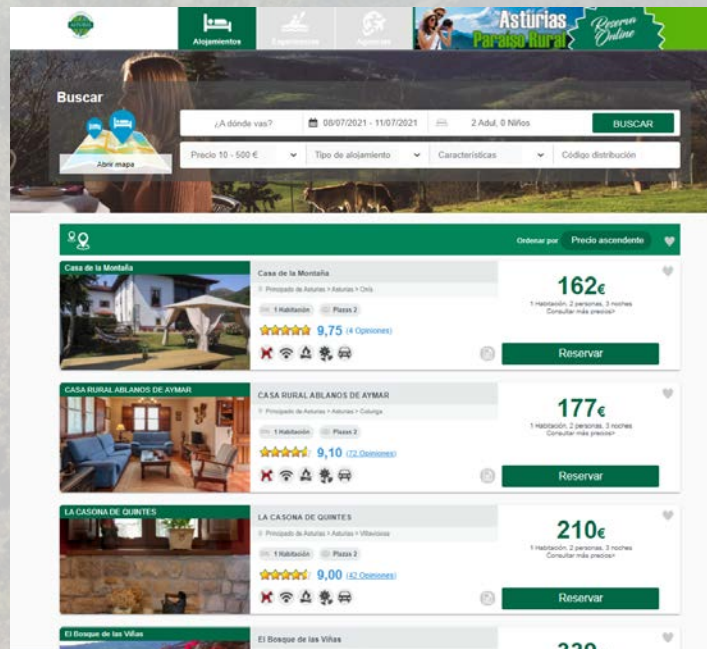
Alojamientos Experiencias Agencias

Asturias Paraíso Rural Reserva Online

Buscar

Abrir mapa

¿A dónde vas?

08/07/2021 - 11/07/2021

2 Adul, 0 Niños

BUSCAR

Precio 10 - 500 €

Tipo de alojamiento

Características

Código distribución

Ordenar por Precio ascendente

Casa de la Montaña

Casa de la Montaña

Principado de Asturias > Asturias > Onís

1 Habitación Plazas 2

9,75 (4 Opiniones)

162€

1 Habitación, 2 personas, 3 noches Consultar más precios>

Reservar

CASA RURAL ABLANOS DE AYMAR

CASA RURAL ABLANOS DE AYMAR

Principado de Asturias > Asturias > Colunga

1 Habitación Plazas 2

9,10 (72 Opiniones)

177€

1 Habitación, 2 personas, 3 noches Consultar más precios>

Reservar

LA CASONA DE QUINTES

LA CASONA DE QUINTES

Principado de Asturias > Asturias > Villaviciosa

1 Habitación Plazas 2

9,00 (42 Opiniones)

210€

1 Habitación, 2 personas, 3 noches Consultar más precios>

Reservar

El Bosque de las Viñas

El Bosque de las Viñas

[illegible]